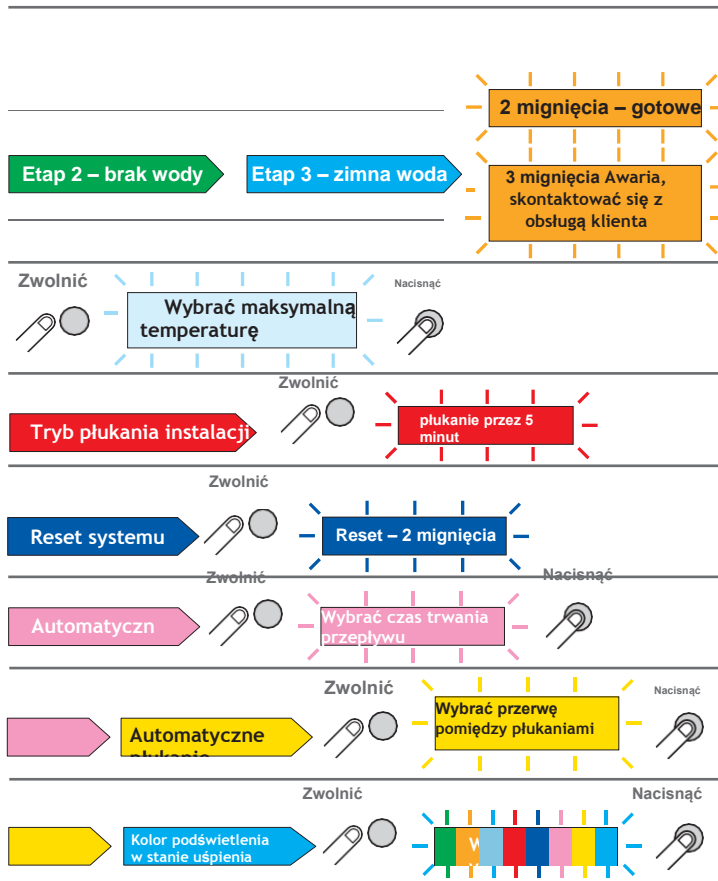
2 mignięcia – gotowe

Etap 2 – brak wody

Etap 3 – zimna woda

3 mignięcia Awaria, skontaktować się z obsługą klienta

Zwolnić

Wybrać maksymalną temperaturę

Nacisnąć

Zwolnić

Tryb płukania instalacji

płukanie przez 5 minut

Zwolnić

Reset systemu

Reset – 2 mignięcia

Zwolnić

Nacisnąć

Automatyczn

Wybrać czas trwania przepływu

Zwolnić

Nacisnąć

Automatyczne płukanie

Wybrać przerwę pomiędzy płukaniami

Zwolnić

Nacisnąć

Kolor podświetlenia w stanie uśpienia

W